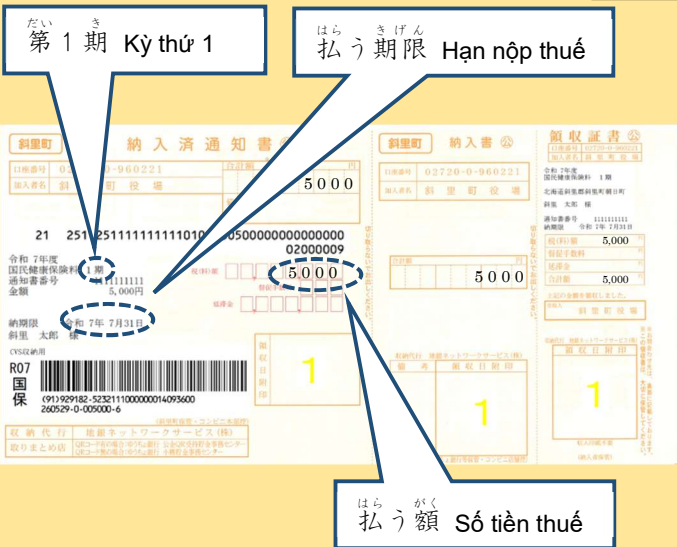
だい き
第 1 期 Kỳ thứ 1

はら きげん
払う期限 Hạn nộp thuế

斜里町 納入済通知書

口座番号 02720-0-960221
加入者名 斜里町役場
合計額 5000

21 2512511111111101005000000000000000
02000009

令和 7年度
国民健康保険料 1期
通知書番号 1111111111
金額 5,000円

納期限 令和 7年 7月31日
斜里 太郎 様

CVS収納用
R07
国
保
(91)929182-5232111000000014093600
260529-0-005000-6

収納代行 地銀ネットワークサービス(株)
取りまとめ店

延滞金
合計額
5000

斜里町 納入書
口座番号 02720-0-960221
加入者名 斜里町役場
合計額 5000

領収証書
令和 7年度
国民健康保険料 1期
北海道斜里郡斜里町朝日町
斜里 太郎 様
通知書番号 1111111111
納期限 令和 7年 7月31日
税(料)額 5,000
督促手数料
延滞金
合計額 5,000
上記の金額を領収しました。
斜里町役場

領収日附印

1

1

1

はら がく
払う額 Số tiền thuế